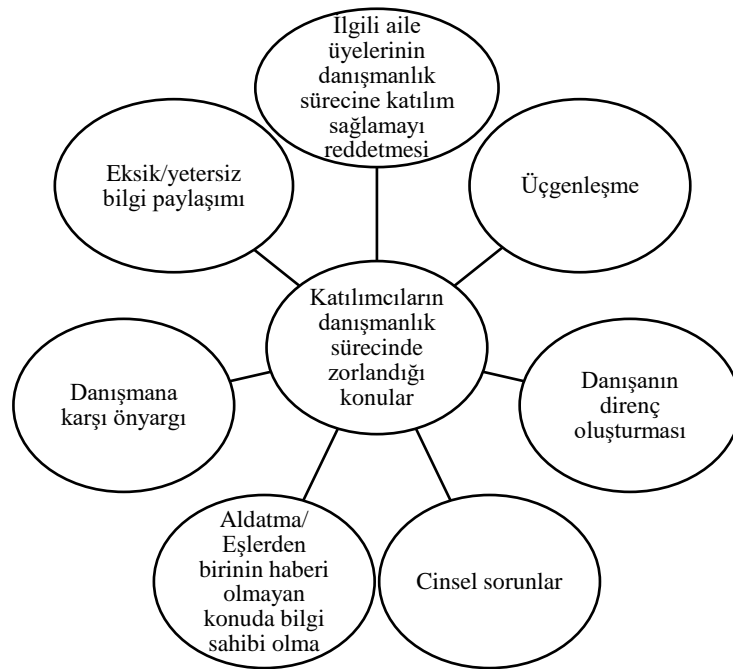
İlgili aile üyelerinin danışmanlık sürecine katılım sağlamayı reddetmesi

Eksik/yetersiz bilgi paylaşımı

Üçgenleşme

Katılımcıların danışmanlık sürecinde zorlandığı konular

Danışmana karşı önyargı

Danışanın direnç oluşturması

Aldatma/ Eşlerden birinin haberi olmayan konuda bilgi sahibi olma

Cinsel sorunlar